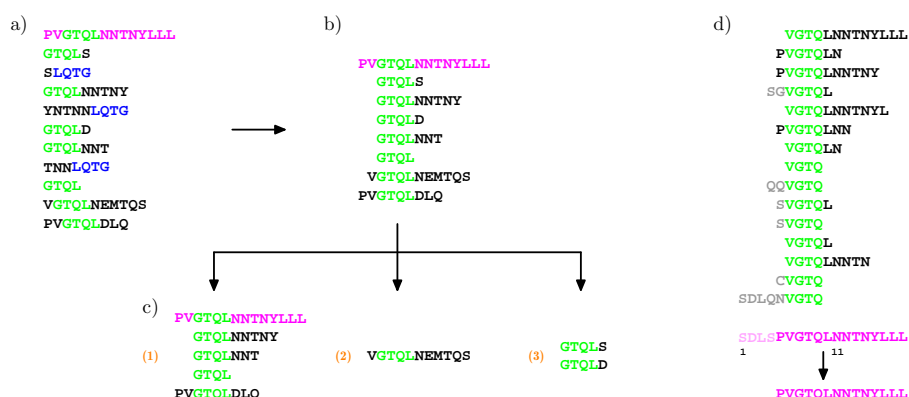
a)
PVGTQLNNTNYLLL
GTQLS
SLQTG
GTQLNNTNY
YNTNNLQTG
GTQLD
GTQLNNT
TNNLQTG
GTQL
VGTQLNEMTQS
PVGTQLDLQ

b)
PVGTQLNNTNYLLL
GTQLS
GTQLNNTNY
GTQLD
GTQLNNT
GTQL
VGTQLNEMTQS
PVGTQLDLQ

c)
(1)
PVGTQLNNTNYLLL
GTQLNNTNY
GTQLNNT
GTQL
PVGTQLDLQ

(2) VGTQLNEMTQS

(3)
GTQLS
GTQLD

d)
VGTQLNNTNYLLL
PVGTQLN
PVGTQLNNTNY
SGVGTQL
VGTQLNNTNYL
PVGTQLNN
VGTQLN
VGTQ
QQVGTQ
SVGTQL
SVGTQ
VGTQL
VGTQLNNTN
CVGTQ
SDLQNVGTQ

SDLSPVGTQLNNTNYLLL
1 11

PVGTQLNNTNYLLL